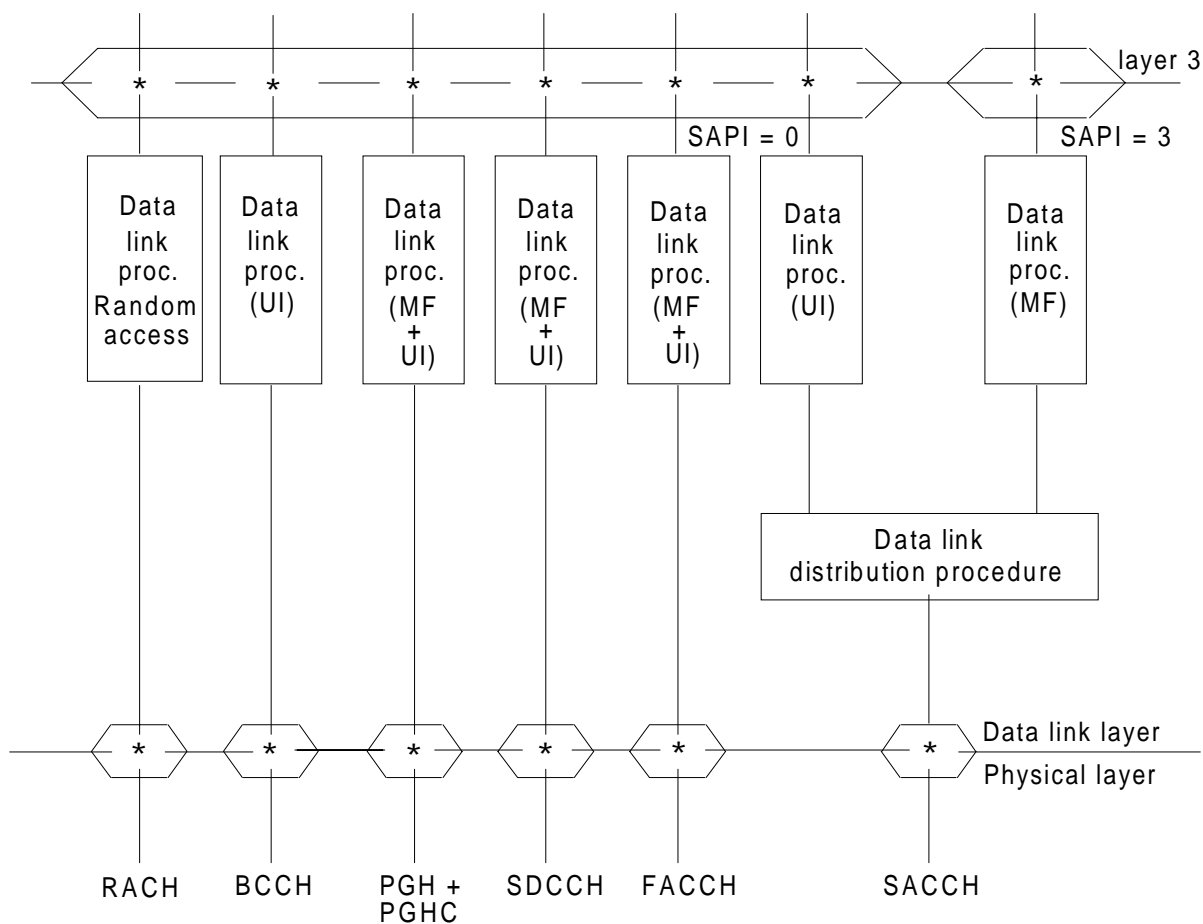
layer 3

SAPI = 0

SAPI = 3

Data link proc. Random access

Data link proc. (UI)

Data link proc. (MF + UI)

Data link proc. (MF + UI)

Data link proc. (MF + UI)

Data link proc. (UI)

Data link proc. (MF)

Data link distribution procedure

Data link layer

Physical layer

RACH

BCCH

PGH + PGHC

SDCCH

FACCH

SACCH